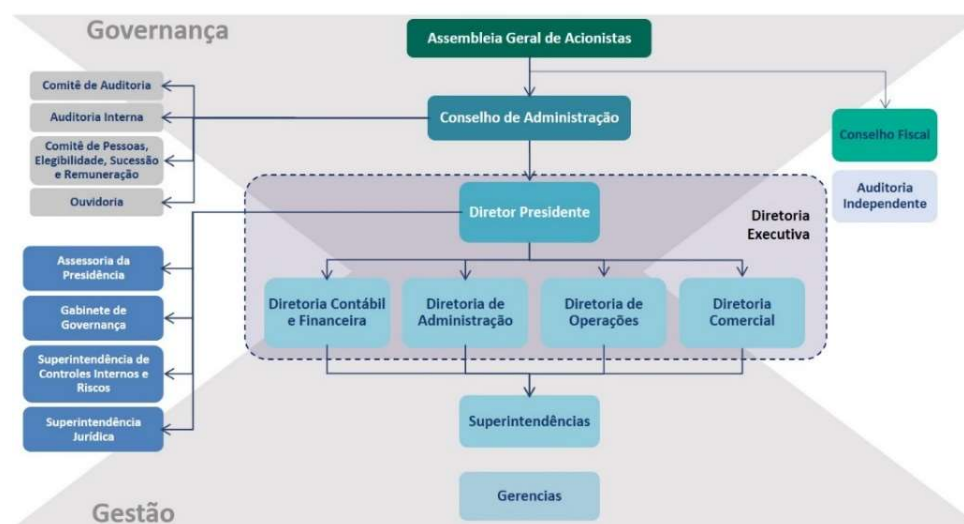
Governança

Assembleia Geral de Acionistas

Comitê de Auditoria

Auditoria Interna

Conselho de Administração

Comitê de Pessoas, Elegibilidade, Sucessão e Remuneração

Ouvidoria

Conselho Fiscal

Auditoria Independente

Diretor Presidente

Diretoria Executiva

Assessoria da Presidência

Gabinete de Governança

Superintendência de Controles Internos e Riscos

Superintendência Jurídica

Diretoria Contábil e Financeira

Diretoria de Administração

Diretoria de Operações

Diretoria Comercial

Superintendências

Gerencias

Gestão